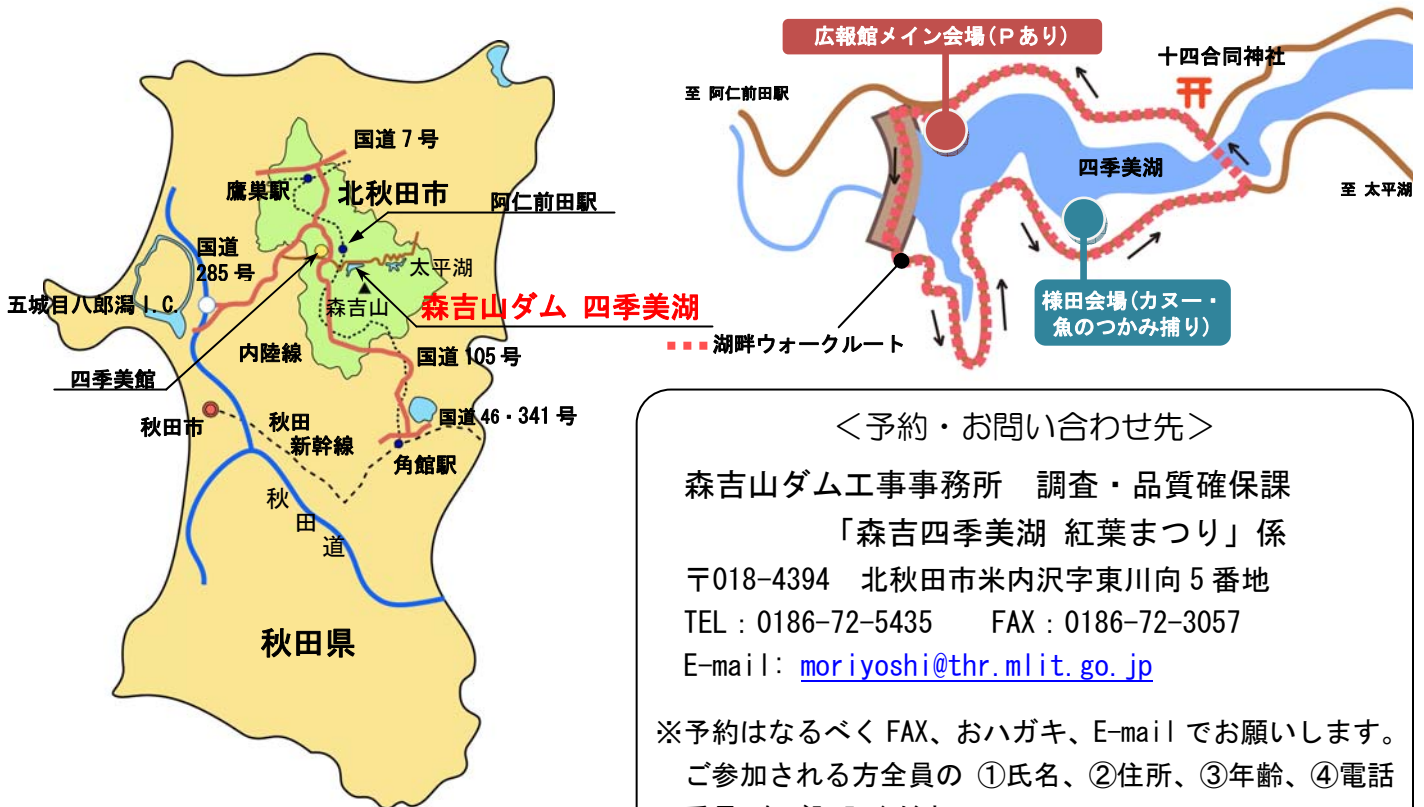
国道７号
鷹巣駅
北秋田市
阿仁前田駅
国道
285 号
太平湖
五城目八郎潟ＩＣ
森吉山
森吉山ダム 四季美湖
内陸線
国道 105 号
四季美館
秋田市
秋田
新幹線
国道46・341 号
角館駅
秋
田
道
秋田県

広報館メイン会場（Ｐあり）
十四合同神社
至 阿仁前田駅
四季美湖
至 太平湖
様田会場（カヌー・魚のつかみ捕り）
湖畔ウォークルート

＜予約・お問い合わせ先＞
森吉山ダム工事事務所 調査・品質確保課
「森吉四季美湖 紅葉まつり」係
〒018-4394 北秋田市米内沢字東川向５番地
TEL：0186-72-5435 FAX：0186-72-3057
E-mail: moriyoshi@thr.mlit.go.jp

※予約はなるべく FAX、おハガキ、E-mail でお願いします。
ご参加される方全員の ①氏名、②住所、③年齢、④電話
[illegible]